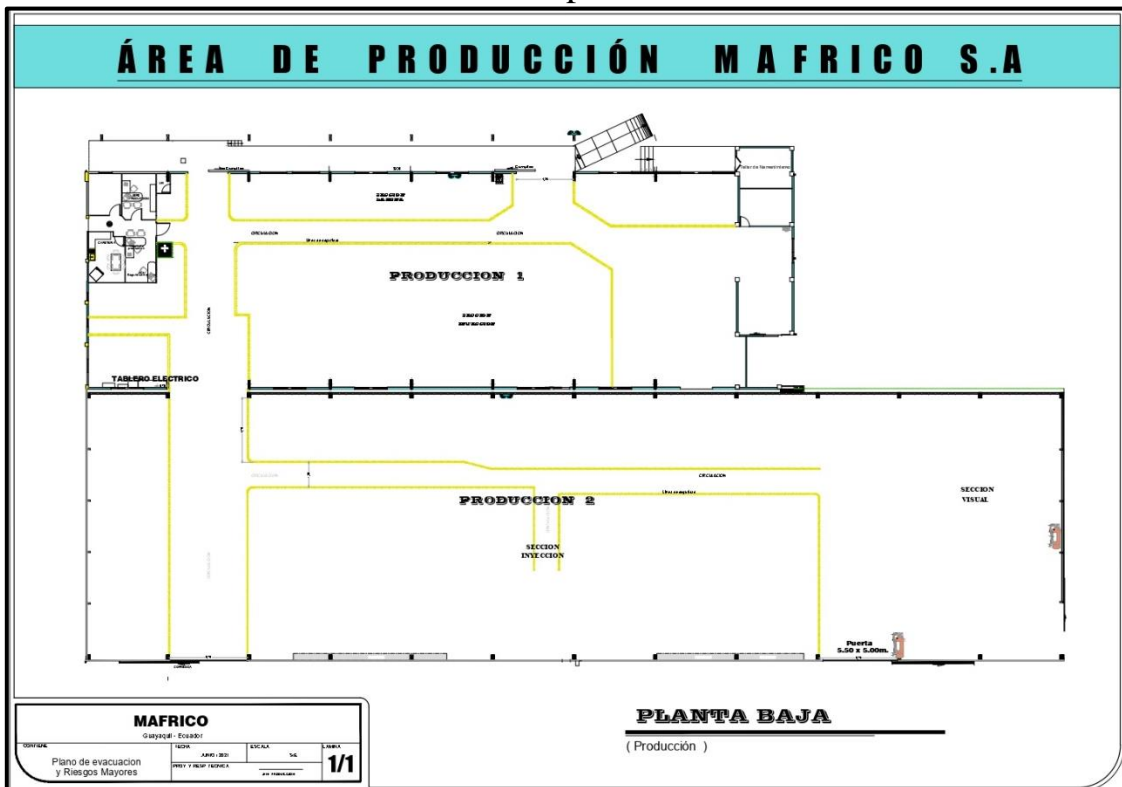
ÁREA DE PRODUCCIÓN MAFRICO S.A

Taller de Mantenimiento

CIRCULACION

CIRCULACION

CIRCULACION

PRODUCCION 1

CIRCULACION

TABLERO ELECTRICO

CIRCULACION

CIRCULACION

PRODUCCION 2

SECCION INYECCION

SECCION VISUAL

Puerta 5.50 x 5.00m.

MAFRICO
Guayaquil - Ecuador

CONTIENE
Plano de evacuacion y Riesgos Mayores

FECHA
JUNIO - 2021

ESCALA
S/E

LAMINA
1/1

PLANTA BAJA
( Producción )